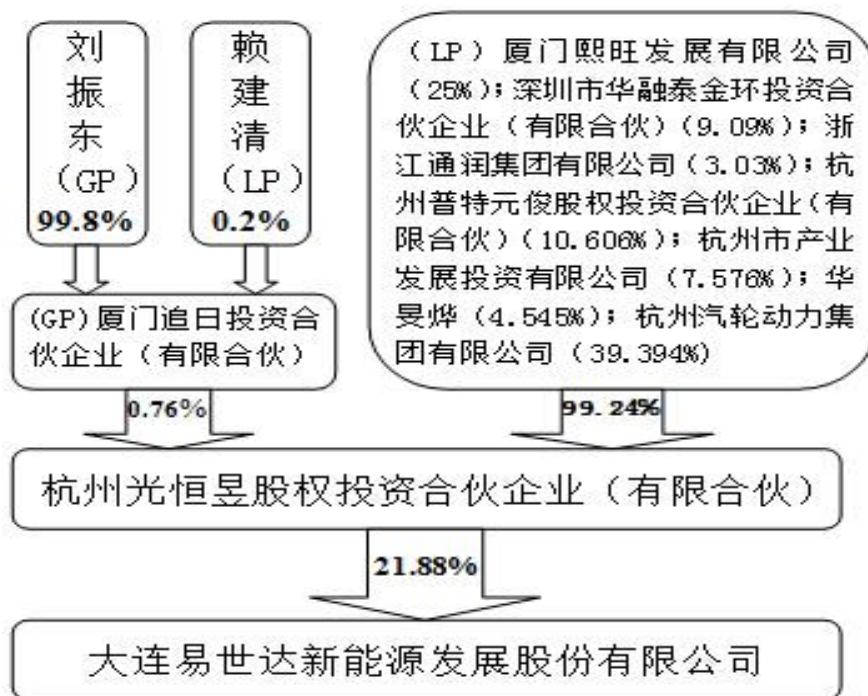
刘振东（GP）
99.8%

赖建清（LP）
0.2%

（LP）厦门熙旺发展有限公司（25%）；深圳市华融泰金环投资合伙企业（有限合伙）（9.09%）；浙江通润集团有限公司（3.03%）；杭州普特元俊股权投资合伙企业（有限合伙）（10.606%）；杭州市产业发展投资有限公司（7.576%）；华旻烨（4.545%）；杭州汽轮动力集团有限公司（39.394%）

(GP)厦门追日投资合伙企业（有限合伙）

0.76%

99.24%

杭州光恒昱股权投资合伙企业（有限合伙）

21.88%

大连易世达新能源发展股份有限公司